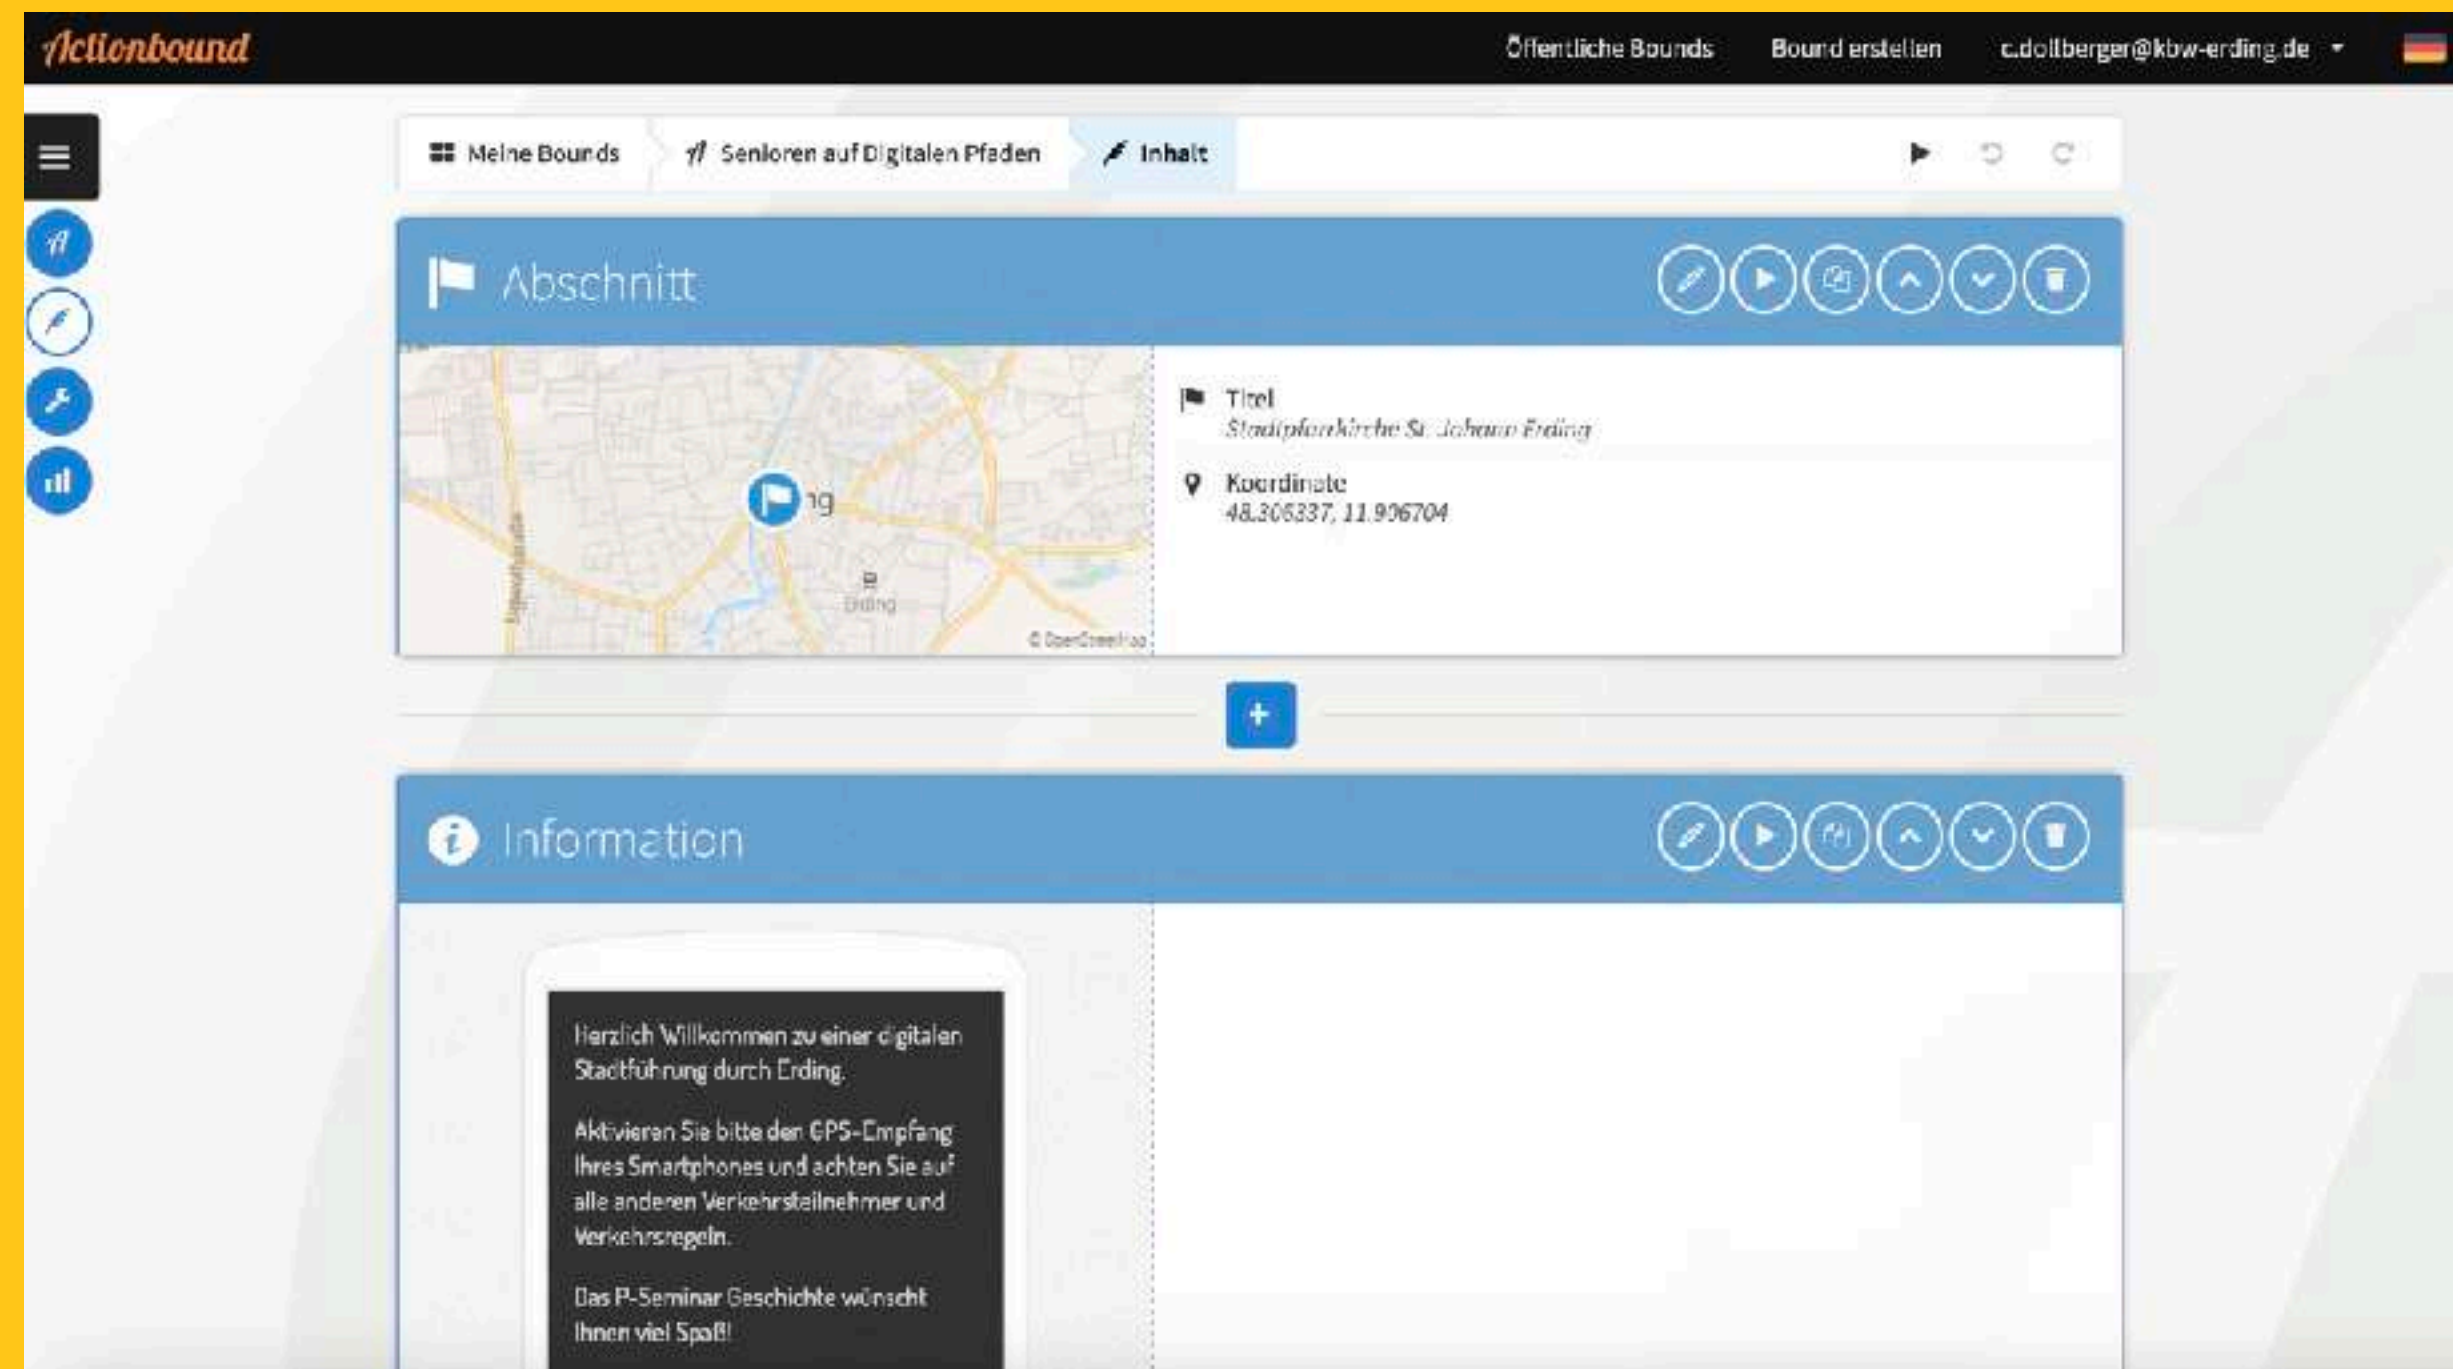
Actionbound

Öffentliche Bounds Bound erstellen c.dollberger@kbw-erding.de

Meine Bounds Senioren auf Digitalen Pfaden Inhalt

Abschnitt

ng
Erding
© OpenStreetMap

Titel
Stadtpfarrkirche St. Johann Erding

Koordinate
48.306337, 11.906704

+

Information

Herzlich Willkommen zu einer digitalen Stadtführung durch Erding.

Aktivieren Sie bitte den GPS-Empfang Ihres Smartphones und achten Sie auf alle anderen Verkehrsteilnehmer und Verkehrsregeln.

Das P-Seminar Geschichte wünscht Ihnen viel Spaß!